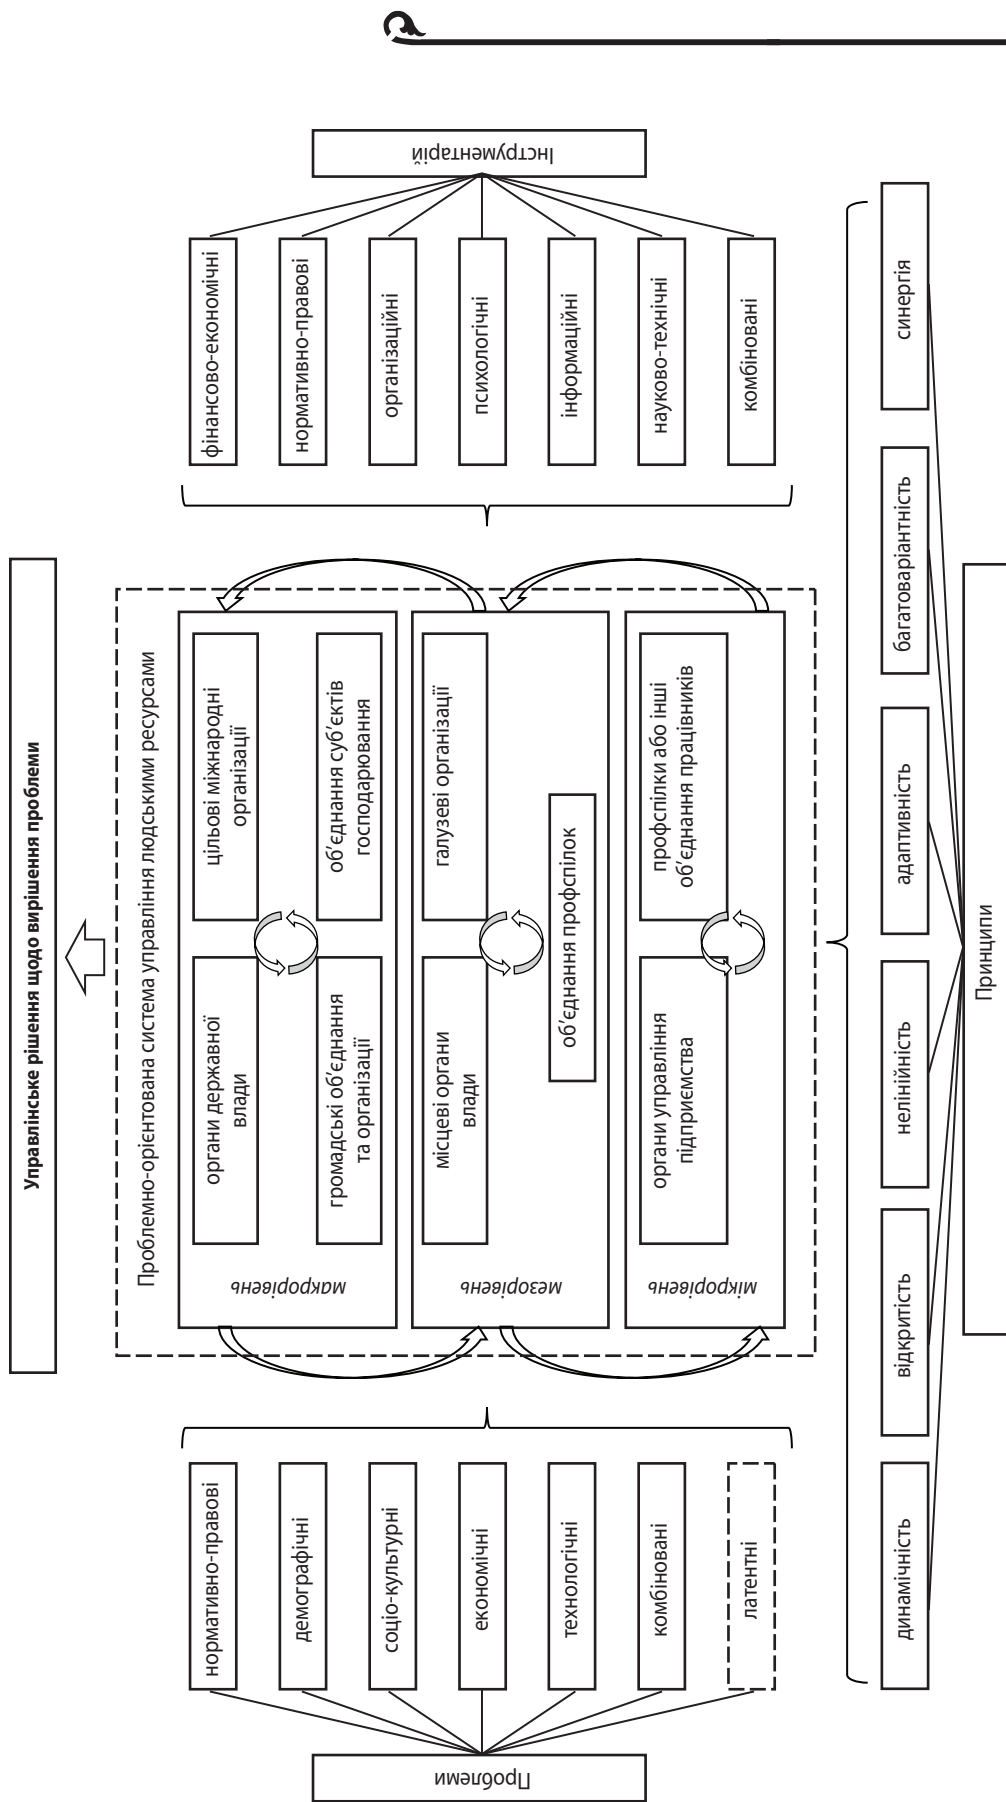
Управлінське рішення щодо вирішення проблеми

Проблемно-орієнтована система управління людськими ресурсами

макрорівень

органи державної влади

цільові міжнародні організації

громадські об'єднання та організації

об'єднання суб'єктів господарювання

мезорівень

місцеві органи влади

галузеві організації

об'єднання профспілок

мікрорівень

органи управління підприємства

профспілки або інші об'єднання працівників

Інструментарій

фінансово-економічні

нормативно-правові

організаційні

психологічні

інформаційні

науково-технічні

комбіновані

Проблеми

нормативно-правові

демографічні

соціо-культурні

економічні

технологічні

комбіновані

латентні

Принципи

динамічність

відкритість

нелінійність

адаптивність

багатоваріантність

синергія